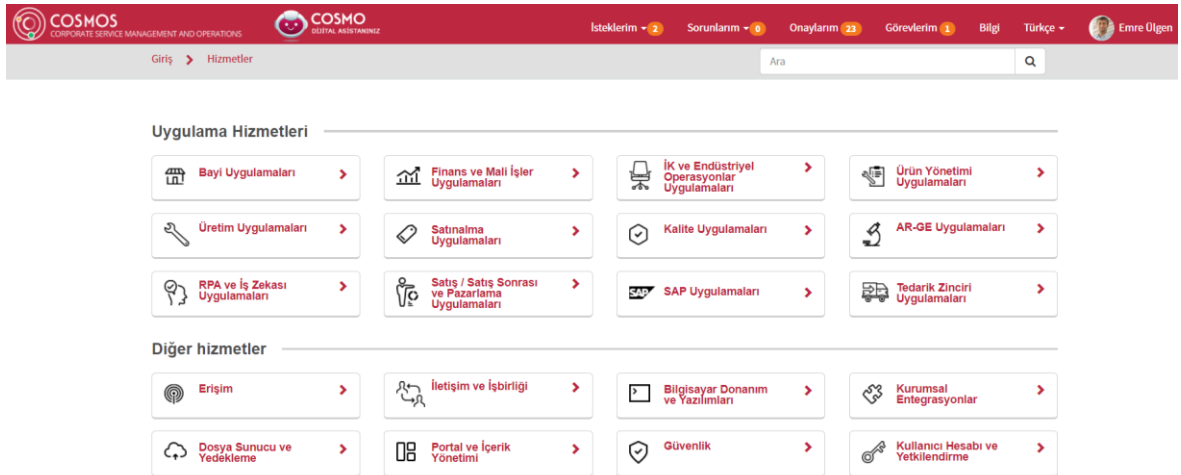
COSMOS
CORPORATE SERVICE MANAGEMENT AND OPERATIONS

COSMO
DIJITAL ASISTANINIZ

İsteklerim 2 Sorunlarım 0 Onaylarım 23 Görevlerim 1 Bilgi Türkçe Emre Ülgen

Giriş > Hizmetler

Ara

Uygulama Hizmetleri

Bayi Uygulamaları >

Finans ve Mali İşler Uygulamaları >

İK ve Endüstriyel Operasyonlar Uygulamaları >

Ürün Yönetimi Uygulamaları >

Üretim Uygulamaları >

Satınalma Uygulamaları >

Kalite Uygulamaları >

AR-GE Uygulamaları >

RPA ve İş Zekası Uygulamaları >

Satış / Satış Sonrası ve Pazarlama Uygulamaları >

SAP SAP Uygulamaları >

Tedarik Zinciri Uygulamaları >

Diğer hizmetler

Erişim >

İletişim ve İşbirliği >

Bilgisayar Donanım ve Yazılımları >

Kurumsal Entegrasyonlar >

Dosya Sunucu ve Yedekleme >

Portal ve İçerik Yönetimi >

Güvenlik >

Kullanıcı Hesabı ve Yetkilendirme >